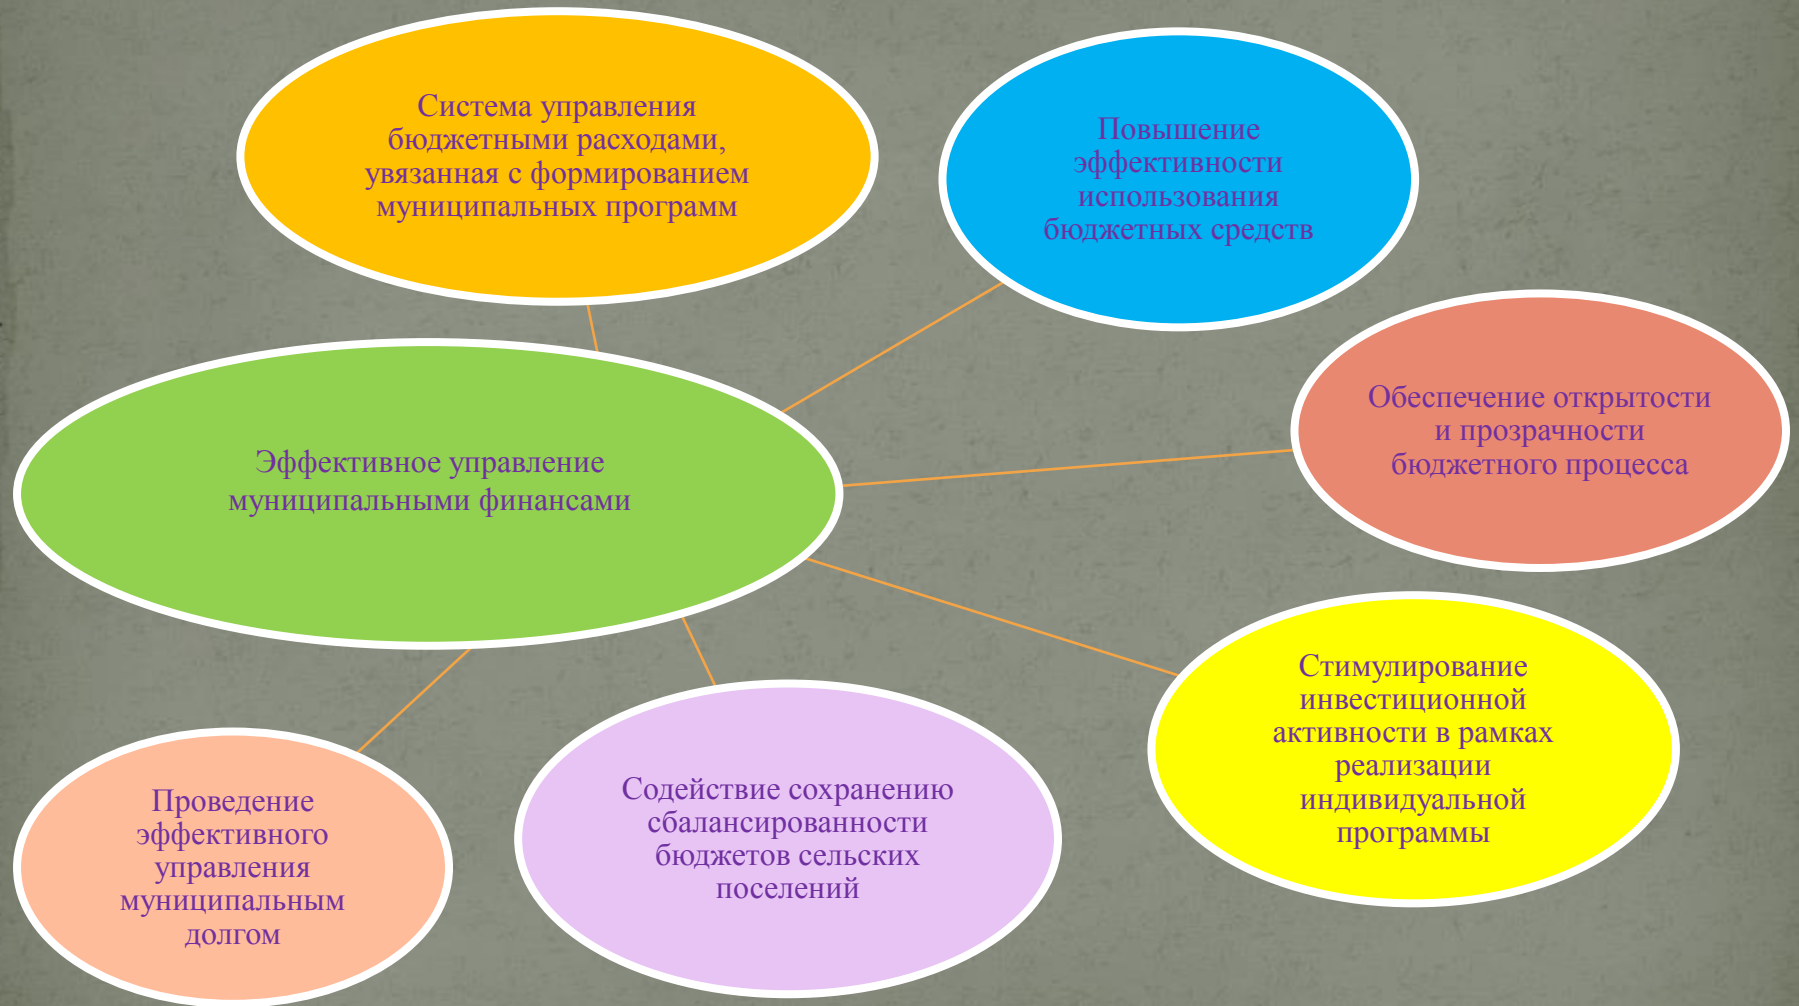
Система управления бюджетными расходами, увязанная с формированием муниципальных программ

Повышение эффективности использования бюджетных средств

Эффективное управление муниципальными финансами

Обеспечение открытости и прозрачности бюджетного процесса

Стимулирование инвестиционной активности в рамках реализации индивидуальной программы

Проведение эффективного управления муниципальным долгом

Содействие сохранению сбалансированности бюджетов сельских поселений